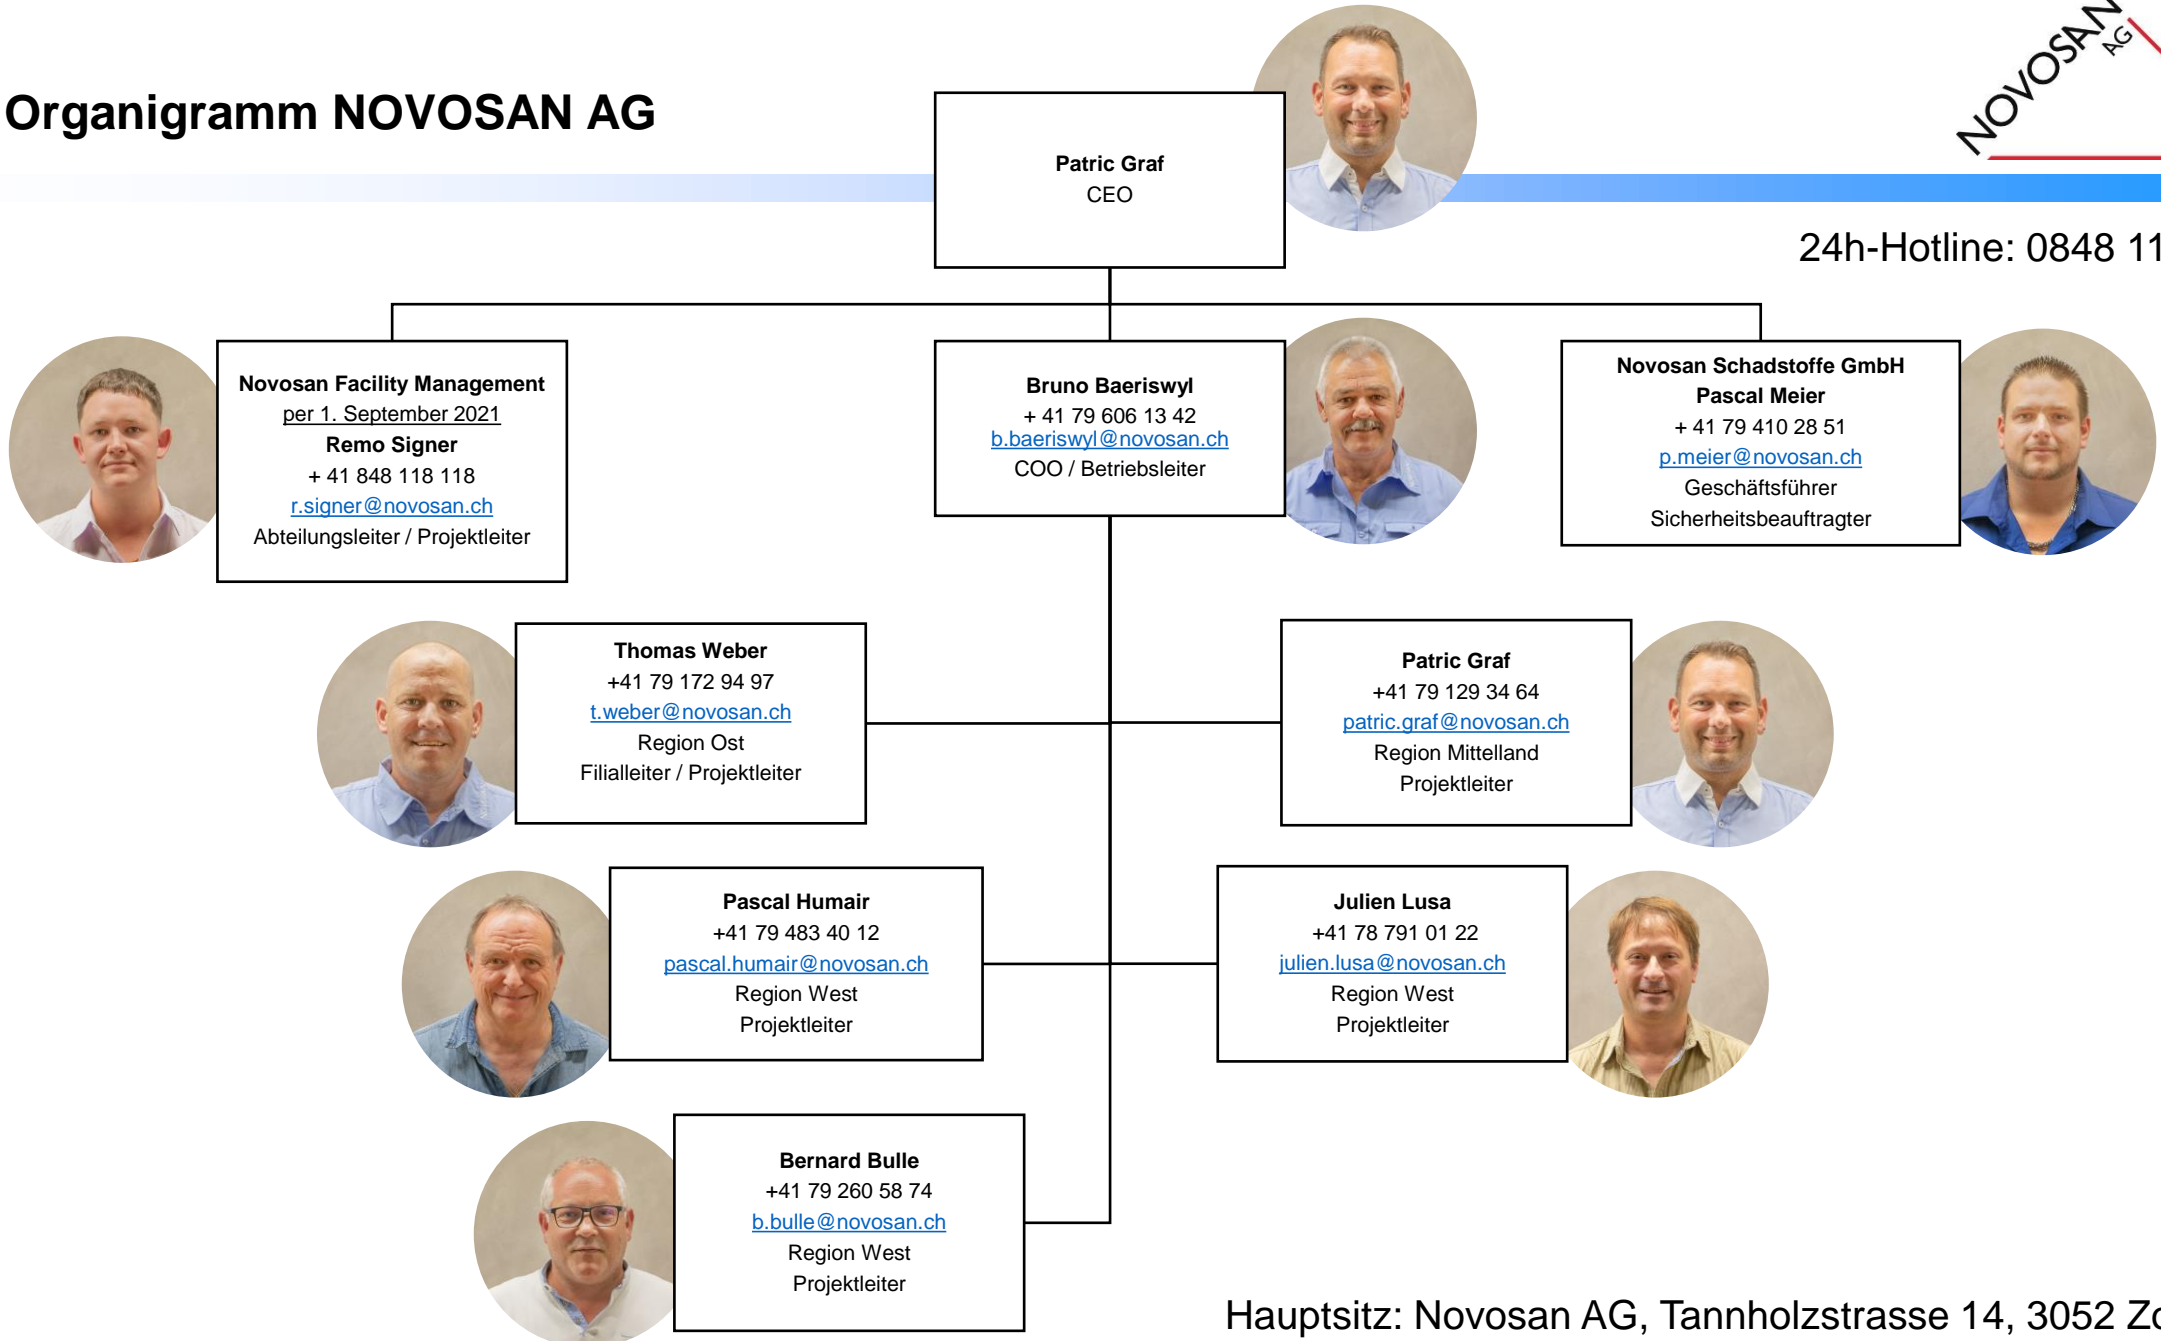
Organigramm NOVOSAN AG

NOVOSAN AG

Patric Graf
CEO

24h-Hotline: 0848 11

Novosan Facility Management
per 1. September 2021
Remo Signer
+ 41 848 118 118
r.signer@novosan.ch
Abteilungsleiter / Projektleiter

Bruno Baeriswyl
+ 41 79 606 13 42
b.baeriswyl@novosan.ch
COO / Betriebsleiter

Novosan Schadstoffe GmbH
Pascal Meier
+ 41 79 410 28 51
p.meier@novosan.ch
Geschäftsführer
Sicherheitsbeauftragter

Thomas Weber
+41 79 172 94 97
t.weber@novosan.ch
Region Ost
Filialleiter / Projektleiter

Patric Graf
+41 79 129 34 64
patric.graf@novosan.ch
Region Mittelland
Projektleiter

Pascal Humair
+41 79 483 40 12
pascal.humair@novosan.ch
Region West
Projektleiter

Julien Lusa
+41 78 791 01 22
julien.lusa@novosan.ch
Region West
Projektleiter

Bernard Bulle
+41 79 260 58 74
b.bulle@novosan.ch
Region West
Projektleiter

Hauptsitz: Novosan AG, Tannholzstrasse 14, 3052 Zo